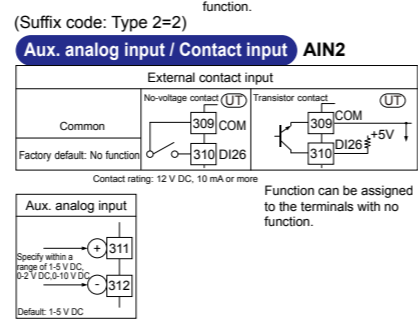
function.

(Suffix code: Type 2=2)

Aux. analog input / Contact input AIN2

External contact input

No-voltage contact (UT)

Transistor contact (UT)

Common

Factory default: No function

309 COM

310 DI26

309 COM

310 DI26

+5V

Contact rating: 12 V DC, 10 mA or more

Function can be assigned to the terminals with no function.

Aux. analog input

Specify within a range of 1-5 V DC, 0-2 V DC,0-10 V DC

+ 311

- 312

Default: 1-5 V DC